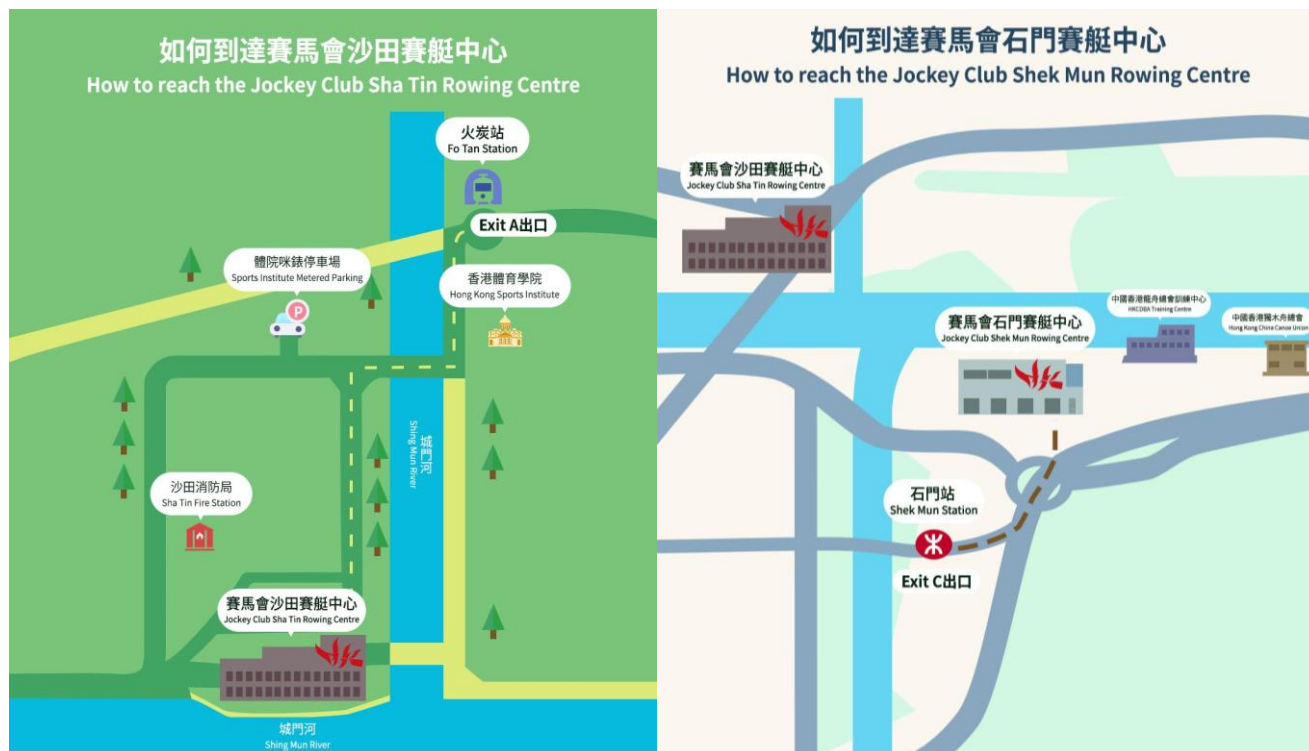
如何到達賽馬會沙田賽艇中心
How to reach the Jockey Club Sha Tin Rowing Centre

火炭站
Fo Tan Station

Exit A出口

體院咪錶停車場
Sports Institute Metered Parking

香港體育學院
Hong Kong Sports Institute

城門河
Shing Mun River

沙田消防局
Sha Tin Fire Station

賽馬會沙田賽艇中心
Jockey Club Sha Tin Rowing Centre

城門河
Shing Mun River

如何到達賽馬會石門賽艇中心
How to reach the Jockey Club Shek Mun Rowing Centre

賽馬會沙田賽艇中心
Jockey Club Sha Tin Rowing Centre

中國香港龍舟總會訓練中心
HKCDBA Training Centre

中國香港獨木舟總會
Hong Kong China Canoe Union

賽馬會石門賽艇中心
Jockey Club Shek Mun Rowing Centre

石門站
Shek Mun Station

Exit C出口